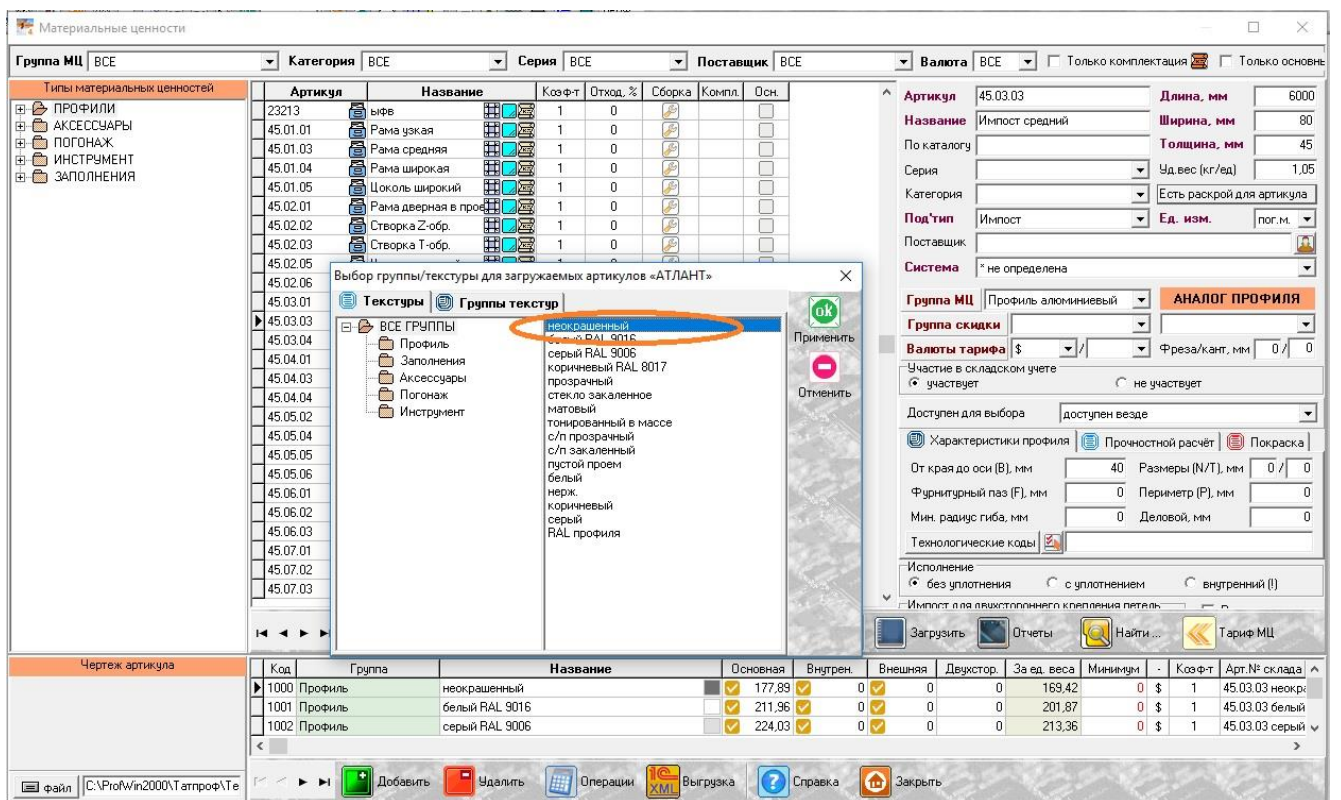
Материальные ценности

Группа МЦ ВСЕ Категория ВСЕ Серия ВСЕ Поставщик ВСЕ Валюта ВСЕ Только комплектация Только основн

Типы материальных ценностей
ПРОФИЛИ
АКСЕССУАРЫ
ПОГОНАЖ
ИНСТРУМЕНТ
ЗАПОЛНЕНИЯ

| Артикул | Название | Коэф-т | Отход, % | Сборка | Компл. | Осн. |
|---|---|---|---|---|---|---|
| 23213 | ыфв | 1 | 0 | | | |
| 45.01.01 | Рама узкая | 1 | 0 | | | |
| 45.01.03 | Рама средняя | 1 | 0 | | | |
| 45.01.04 | Рама широкая | 1 | 0 | | | |
| 45.01.05 | Цоколь широкий | 1 | 0 | | | |
| 45.02.01 | Рама дверная в прое | 1 | 0 | | | |
| 45.02.02 | Створка Z-обр. | 1 | 0 | | | |
| 45.02.03 | Створка Т-обр. | 1 | 0 | | | |
| 45.02.05 | | | | | | |
| 45.02.06 | | | | | | |
| 45.03.01 | | | | | | |
| 45.03.03 | | | | | | |
| 45.03.04 | | | | | | |
| 45.04.01 | | | | | | |
| 45.04.03 | | | | | | |
| 45.04.04 | | | | | | |
| 45.05.02 | | | | | | |
| 45.05.04 | | | | | | |
| 45.05.05 | | | | | | |
| 45.05.06 | | | | | | |
| 45.06.01 | | | | | | |
| 45.06.02 | | | | | | |
| 45.06.03 | | | | | | |
| 45.07.01 | | | | | | |
| 45.07.02 | | | | | | |
| 45.07.03 | | | | | | |

Выбор группы/текстуры для загружаемых артикулов «АТЛАНТ»
Текстуры Группы текстур
ВСЕ ГРУППЫ
Профиль
Заполнения
Аксессуары
Погонаж
Инструмент

неокрашенный
белый RAL 9016
серый RAL 9006
коричневый RAL 8017
прозрачный
стекло закаленное
матовый
тонированный в массе
с/п прозрачный
с/п закаленный
пустой проем
белый
нерж.
коричневый
серый
RAL профиля

ok Применить
Отменить

Артикул 45.03.03 Длина, мм 6000
Название Импост средний Ширина, мм 80
По каталогу Толщина, мм 45
Серия Уд.вес (кг/ед) 1,05
Категория Есть раскрой для артикула
Под'тип Импост Ед. изм. пог.м.
Поставщик
Система * не определена
Группа МЦ Профиль алюминиевый АНАЛОГ ПРОФИЛЯ
Группа скидки
Валюты тарифа $ / Фреза/кант, мм 0 / 0
Участие в складском учете
участвует не участвует
Доступен для выбора доступен везде
Характеристики профиля Прочностной расчёт Покраска
От края до оси (B), мм 40 Размеры (N/T), мм 0 / 0
Фурнитурный паз (F), мм 0 Периметр (P), мм 0
Мин. радиус гиба, мм 0 Деловой, мм 0
Технологические коды
Исполнение
без уплотнения с уплотнением внутренний (!)
Импост для двухстороннего крепления петель

Загрузить Отчеты Найти ... Тариф МЦ

Чертеж артикула

| Код | Группа | Название | Основная | Внутрен. | Внешняя | Двухстор. | За ед. веса | Минимум | - | Коэф-т | Арт.№ склада |
|---|---|---|---|---|---|---|---|---|---|---|---|
| 1000 | Профиль | неокрашенный | 177,89 | 0 | 0 | 0 | 169,42 | 0 | $ | 1 | 45.03.03 неокра |
| 1001 | Профиль | белый RAL 9016 | 211,96 | 0 | 0 | 0 | 201,87 | 0 | $ | 1 | 45.03.03 белый |
| 1002 | Профиль | серый RAL 9006 | 224,03 | 0 | 0 | 0 | 213,36 | 0 | $ | 1 | 45.03.03 серый |

файл C:\ProfWin2000\Татпроф\Те
Добавить Удалить Операции Выгрузка XML Справка Закрыть